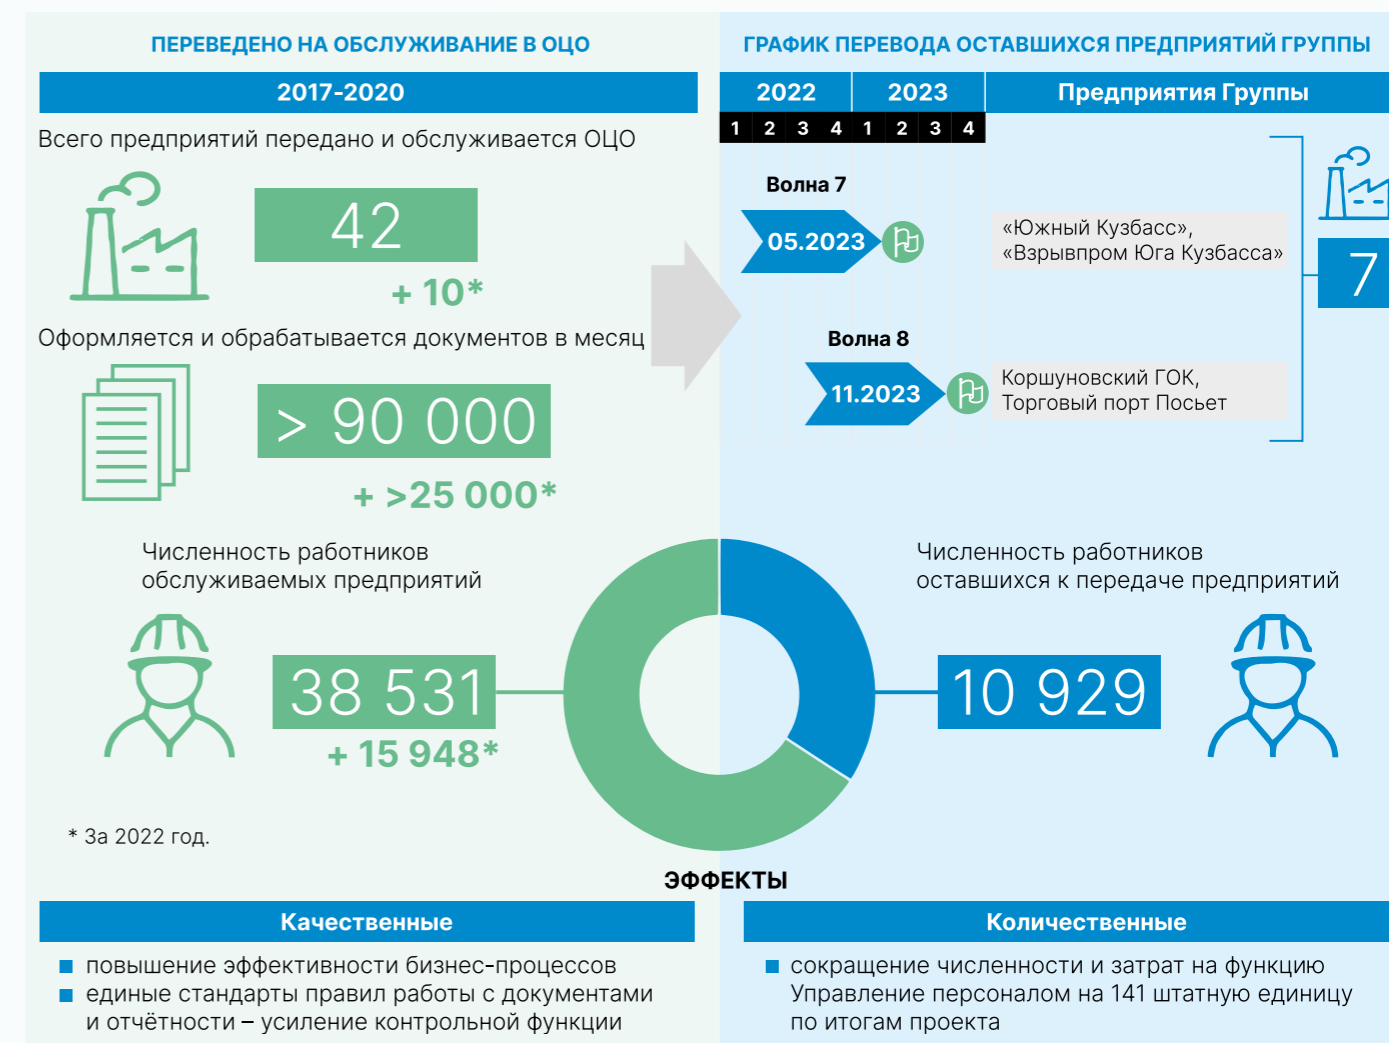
ПЕРЕВЕДЕНО НА ОБСЛУЖИВАНИЕ В ОЦО

2017-2020

Всего предприятий передано и обслуживается ОЦО

42

+ 10*

Оформляется и обрабатывается документов в месяц

> 90 000

+ >25 000*

Численность работников обслуживаемых предприятий

38 531

+ 15 948*

* За 2022 год.

ГРАФИК ПЕРЕВОДА ОСТАВШИХСЯ ПРЕДПРИЯТИЙ ГРУППЫ

| 2022 | | | | 2023 | | | | Предприятия Группы |
|---|---|---|---|---|---|---|---|---|
| 1 | 2 | 3 | 4 | 1 | 2 | 3 | 4 | |

Волна 7

05.2023

«Южный Кузбасс», «Взрывпром Юга Кузбасса»

7

Волна 8

11.2023

Коршуновский ГОК, Торговый порт Посьет

Численность работников оставшихся к передаче предприятий

10 929

ЭФФЕКТЫ

Качественные

повышение эффективности бизнес-процессов

единые стандарты правил работы с документами и отчётности – усиление контрольной функции

Количественные

сокращение численности и затрат на функцию Управление персоналом на 141 штатную единицу по итогам проекта